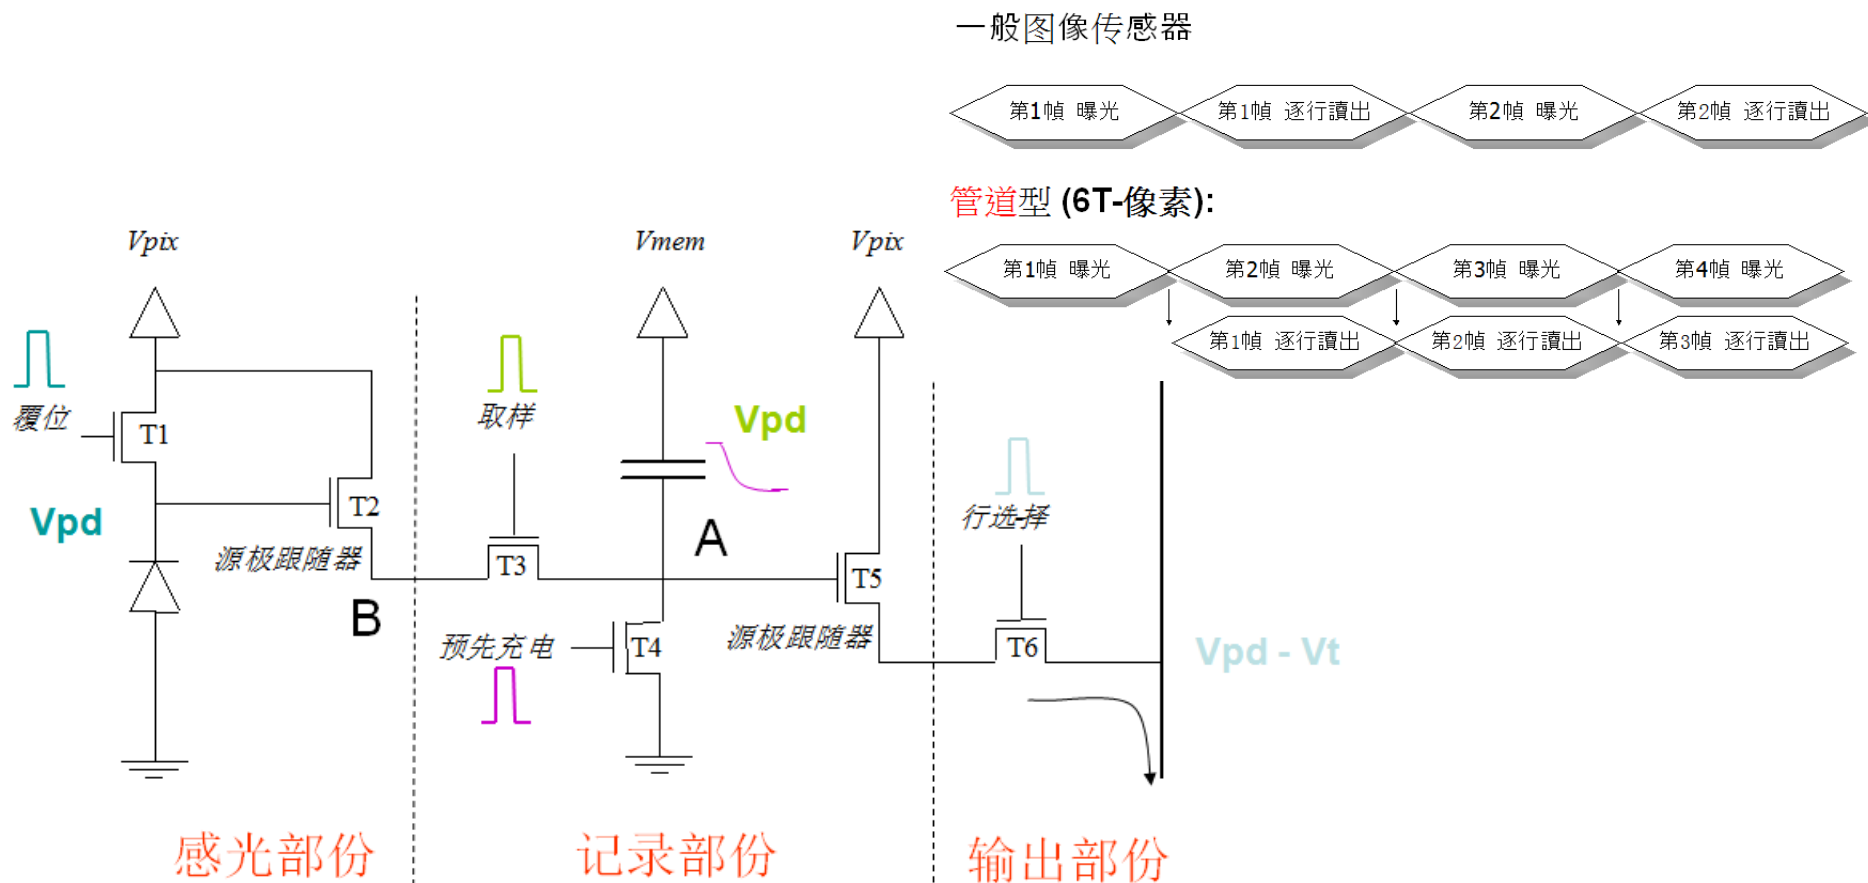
一般图像传感器

第1帧 曝光
第1帧 逐行讀出
第2帧 曝光
第2帧 逐行讀出

管道型 (6T-像素):

第1帧 曝光
第2帧 曝光
第3帧 曝光
第4帧 曝光
第1帧 逐行讀出
第2帧 逐行讀出
第3帧 逐行讀出

Vpix
Vmem
Vpix
覆位
T1
Vpd
T2
源极跟随器
B
取样
T3
Vpd
A
预先充电
T4
T5
源极跟随器
行选择
T6
Vpd - Vt

感光部份
记录部份
输出部份